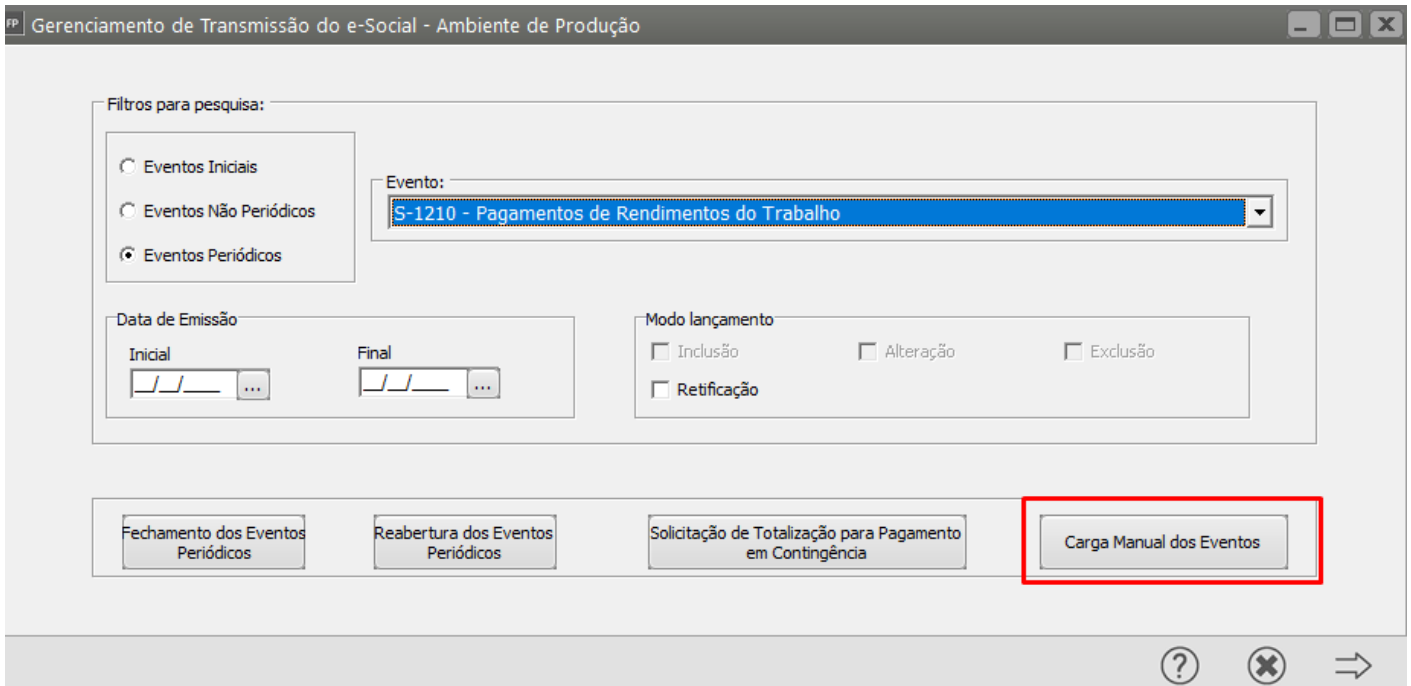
FP Gerenciamento de Transmissão do e-Social - Ambiente de Produção

Filtros para pesquisa:

Eventos Iniciais

Eventos Não Periódicos

Eventos Periódicos

Evento:

S-1210 - Pagamentos de Rendimentos do Trabalho

Data de Emissão

Inicial

__/__/____ ...

Final

__/__/____ ...

Modo lançamento

Inclusão

Alteração

Exclusão

Retificação

Fechamento dos Eventos Periódicos

Reabertura dos Eventos Periódicos

Solicitação de Totalização para Pagamento em Contingência

Carga Manual dos Eventos